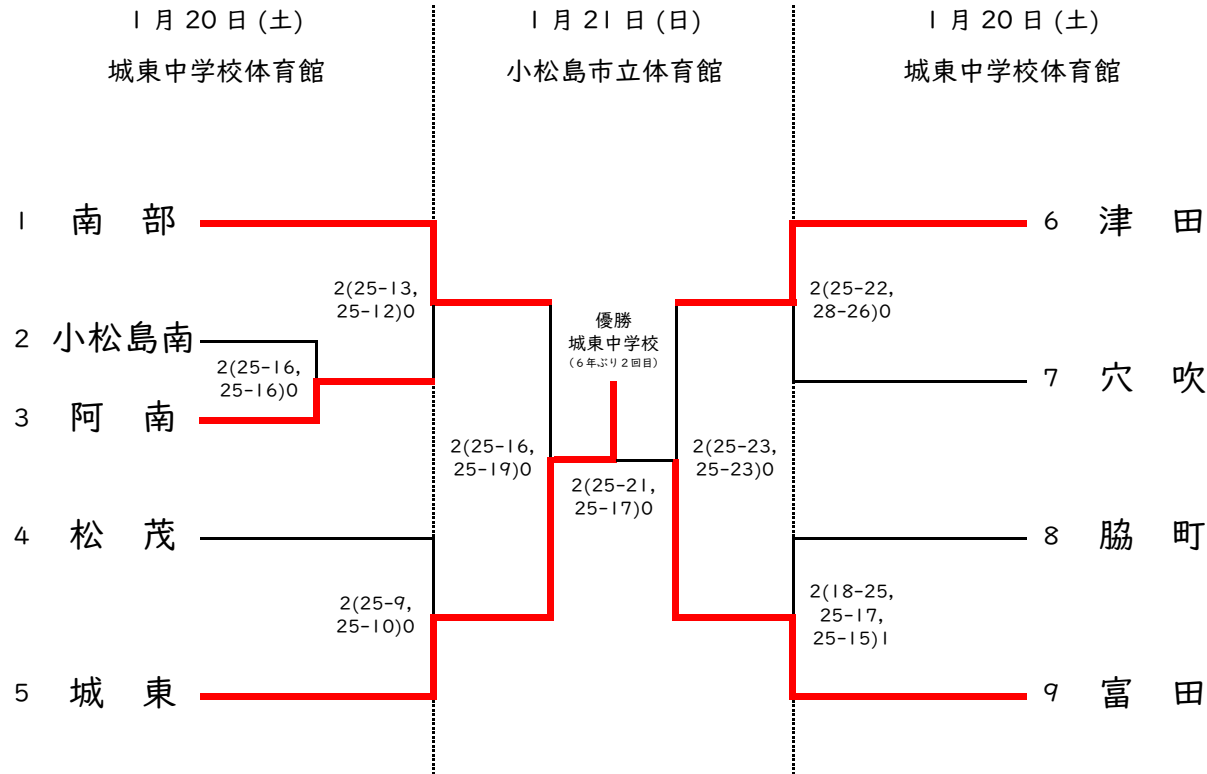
1 月 20 日 (土)
城東中学校体育館

1 月 21 日 (日)
小松島市立体育館

1 月 20 日 (土)
城東中学校体育館

1 南 部
2 小松島南
3 阿 南
4 松 茂
5 城 東

2(25-13, 25-12)0
2(25-16, 25-16)0
2(25-9, 25-10)0
2(25-16, 25-19)0

優勝
城東中学校
(6年ぶり2回目)

2(25-21, 25-17)0

2(25-23, 25-23)0

6 津 田
7 穴 吹
8 脇 町
9 富 田

2(25-22, 28-26)0
2(18-25, 25-17, 25-15)1